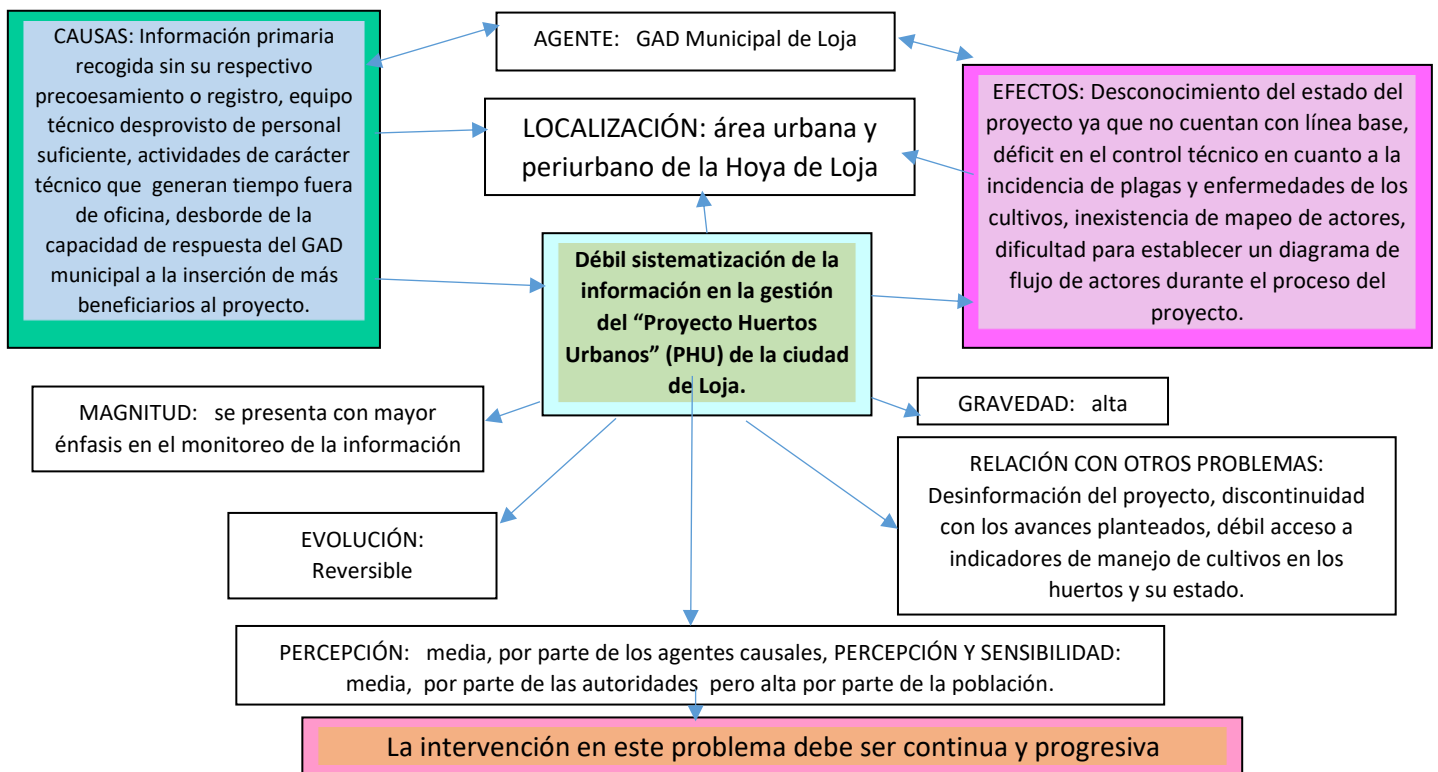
CAUSAS: Información primaria recogida sin su respectivo precoesamiento o registro, equipo técnico desprovisto de personal suficiente, actividades de carácter técnico que generan tiempo fuera de oficina, desborde de la capacidad de respuesta del GAD municipal a la inserción de más beneficiarios al proyecto.

AGENTE: GAD Municipal de Loja

LOCALIZACIÓN: área urbana y periurbano de la Hoya de Loja

EFECTOS: Desconocimiento del estado del proyecto ya que no cuentan con línea base, déficit en el control técnico en cuanto a la incidencia de plagas y enfermedades de los cultivos, inexistencia de mapeo de actores, dificultad para establecer un diagrama de flujo de actores durante el proceso del proyecto.

Débil sistematización de la información en la gestión del "Proyecto Huertos Urbanos" (PHU) de la ciudad de Loja.

MAGNITUD: se presenta con mayor énfasis en el monitoreo de la información

GRAVEDAD: alta

RELACIÓN CON OTROS PROBLEMAS: Desinformación del proyecto, discontinuidad con los avances planteados, débil acceso a indicadores de manejo de cultivos en los huertos y su estado.

EVOLUCIÓN: Reversible

PERCEPCIÓN: media, por parte de los agentes causales, PERCEPCIÓN Y SENSIBILIDAD: media, por parte de las autoridades pero alta por parte de la población.

La intervención en este problema debe ser continua y progresiva